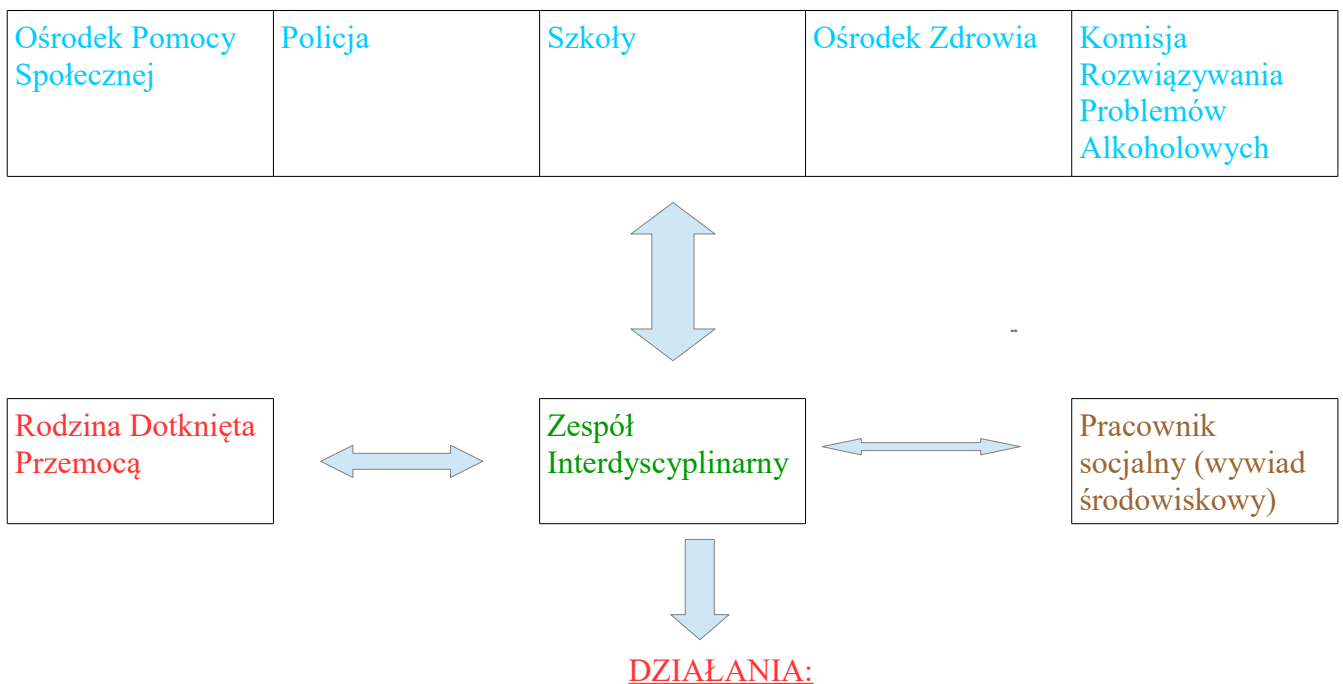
| Ośrodek Pomocy Społecznej | Policja | Szkoły | Ośrodek Zdrowia | Komisja Rozwiązywania Problemów Alkoholowych |
|---|---|---|---|---|

-

Rodzina Dotknięta Przemocą

Zespół Interdyscyplinarny

Pracownik socjalny (wywiad środowiskowy)

DZIAŁANIA: